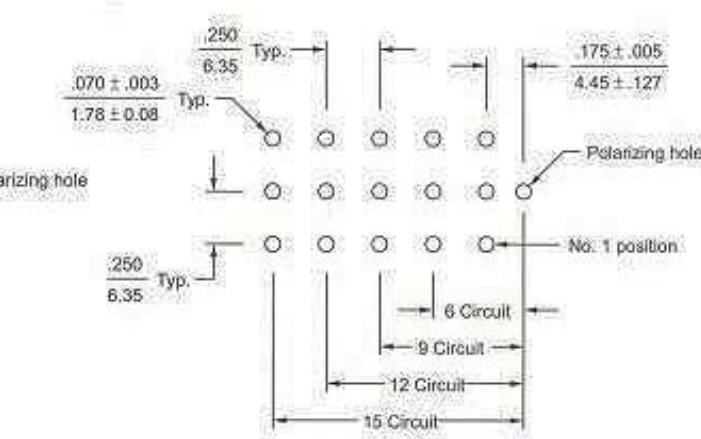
$\frac{.250}{6.35}$ Typ.

$\frac{.070 \pm .003}{1.78 \pm 0.08}$ Typ.

$\frac{.175 \pm .005}{4.45 \pm .127}$

Polarizing hole

arizing hole

No. 1 position

$\frac{.250}{6.35}$ Typ.

6 Circuit

9 Circuit

12 Circuit

15 Circuit